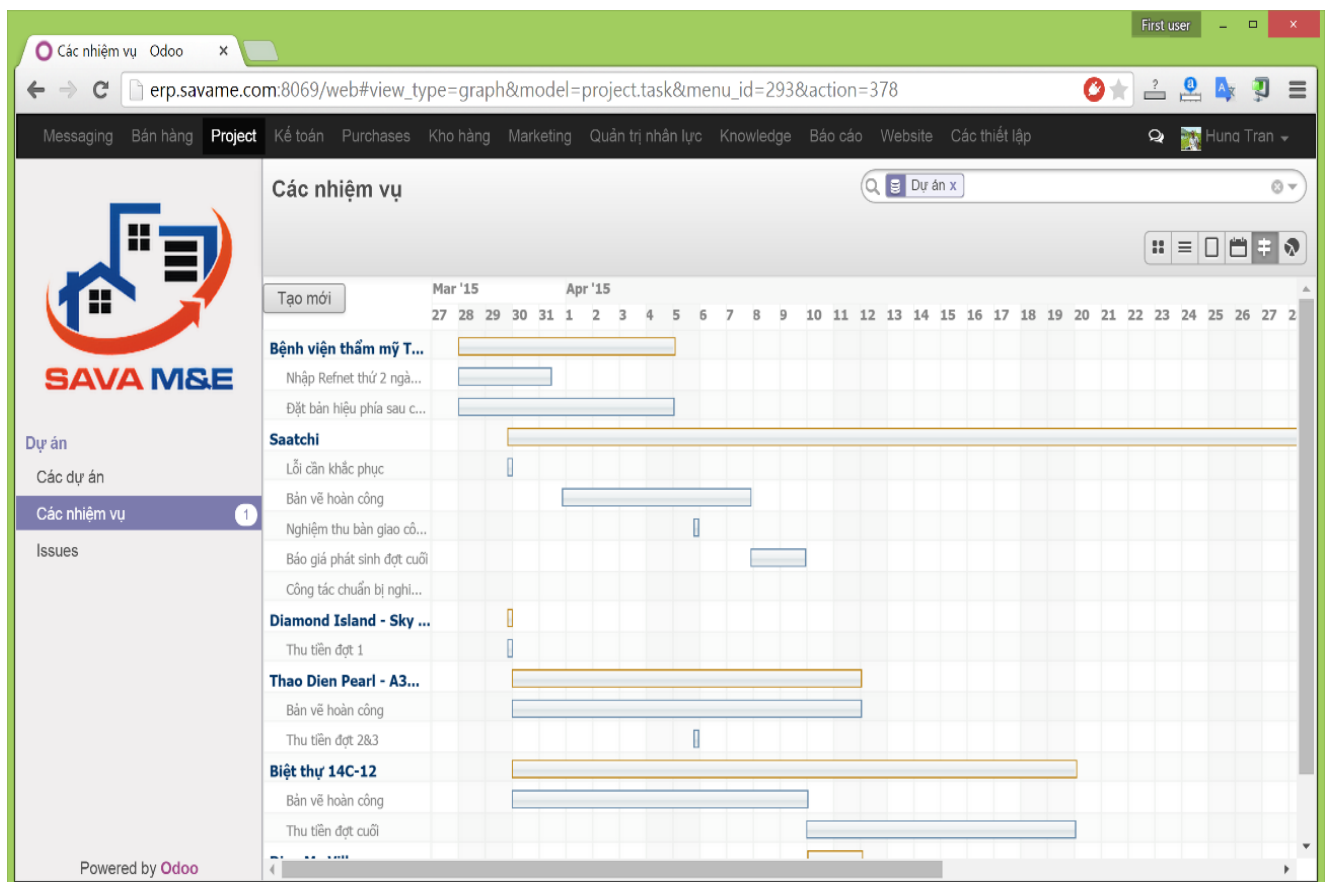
Các nhiệm vụ Odoo ×

First user

erp.savame.com:8069/web#view_type=graph&model=project.task&menu_id=293&action=378

Messaging Bán hàng Project Kế toán Purchases Kho hàng Marketing Quản trị nhân lực Knowledge Báo cáo Website Các thiết lập

Hung Tran

SAVA M&E

Dự án
Các dự án
Các nhiệm vụ 1
Issues

Powered by Odoo

Các nhiệm vụ

Dự án x

Tạo mới

Mar '15 Apr '15
27 28 29 30 31 1 2 3 4 5 6 7 8 9 10 11 12 13 14 15 16 17 18 19 20 21 22 23 24 25 26 27 2

Bệnh viện thẩm mỹ T...
Nhập Refnet thứ 2 ngà...
Đặt bản hiệu phía sau c...
Saatchi
Lỗi cần khắc phục
Bản vẽ hoàn công
Nghiệm thu bàn giao cô...
Báo giá phát sinh đợt cuối
Công tác chuẩn bị nghi...
Diamond Island - Sky ...
Thu tiền đợt 1
Thao Dien Pearl - A3...
Bản vẽ hoàn công
Thu tiền đợt 2&3
Biệt thự 14C-12
Bản vẽ hoàn công
Thu tiền đợt cuối
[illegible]